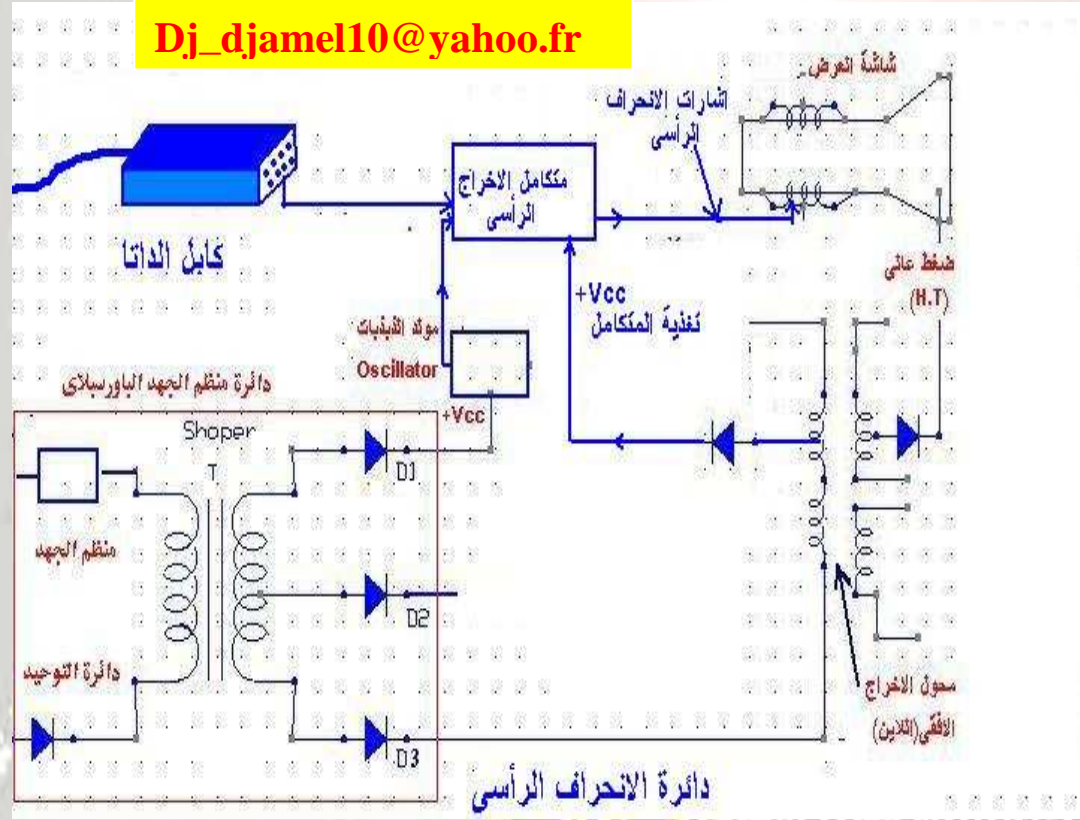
Dj_djamel10@yahoo.fr

شاشة العرض

اشارات الانحراف الرأسى

متكامل الاخراج الرأسى

كابل الداتا

ضغط عالى (H.T)

+Vcc
تغذية المتكامل

مولد الذبذبات
Oscillator

دائرة منظم الجهد الباورسبلاى

+Vcc

Shoper

T

D1

منظم الجهد

D2

دائرة التوحيد

D3

محول الاخراج الأفقى(الفلاين)

دائرة الانحراف الرأسى